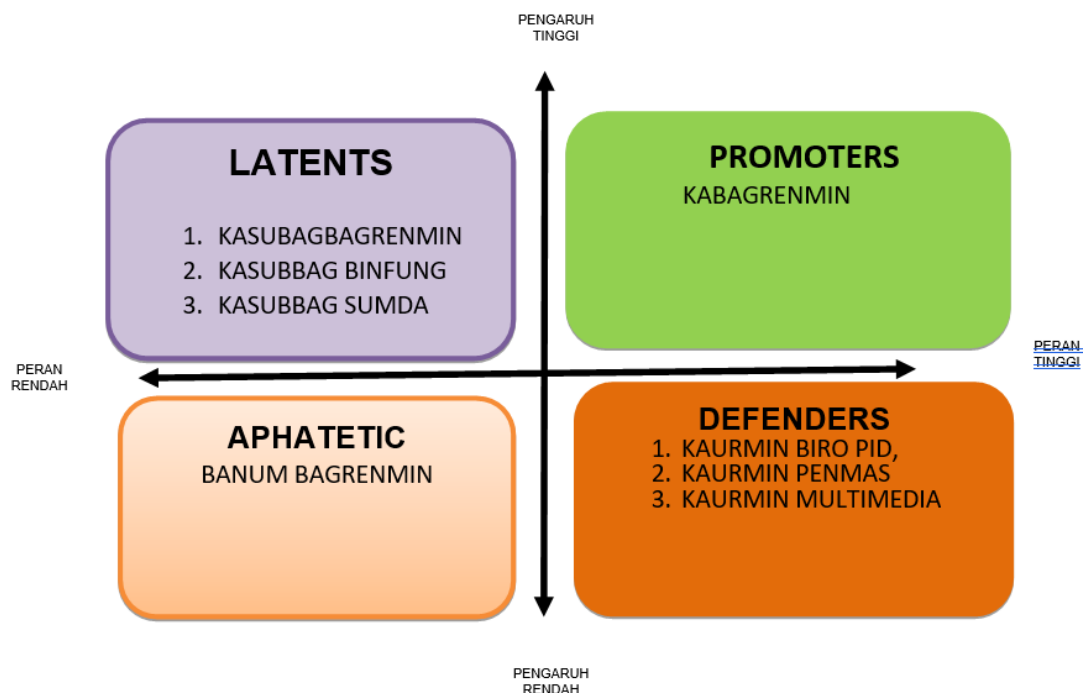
PENGARUH TINGGI

LATENTS

1. KASUBAGBAGRENMIN
2. KASUBBAG BINFUNG
3. KASUBBAG SUMDA

PROMOTERS

KABAGRENMIN

PERAN RENDAH

PERAN TINGGI

APHATETIC

BANUM BAGRENMIN

DEFENDERS

1. KAURMIN BIRO PID,
2. KAURMIN PENMAS
3. KAURMIN MULTIMEDIA

PENGARUH RENDAH